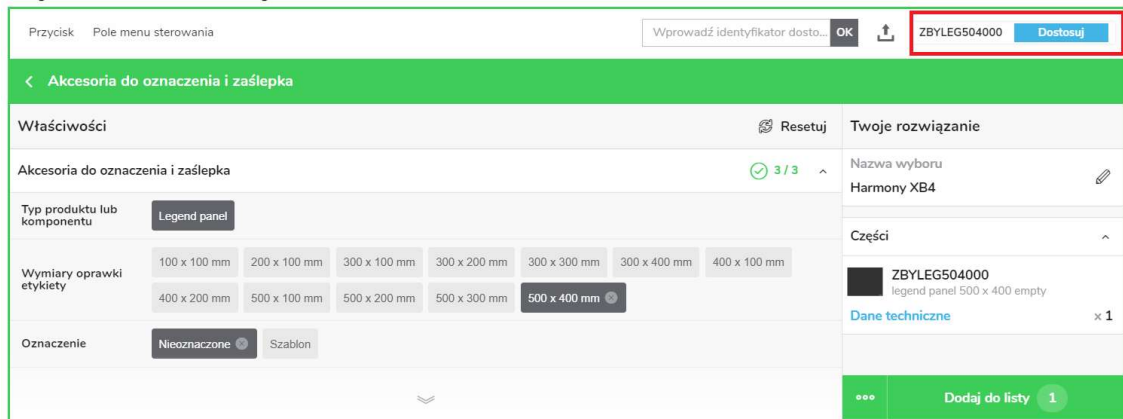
Przycisk Pole menu sterowania

Wprowadź identyfikator dosto... OK

ZBYLEG504000 Dostosuj

< Akcesoria do oznaczenia i zaślepka

Właściwości

Resetuj

Twoje rozwiązanie

Akcesoria do oznaczenia i zaślepka

3 / 3

Nazwa wyboru
Harmony XB4

| Typ produktu lub komponentu | Legend panel |
|---|---|
| Wymiary oprawki etykiety | 100 x 100 mm, 200 x 100 mm, 300 x 100 mm, 300 x 200 mm, 300 x 300 mm, 300 x 400 mm, 400 x 100 mm, 400 x 200 mm, 500 x 100 mm, 500 x 200 mm, 500 x 300 mm, 500 x 400 mm |
| Oznaczenie | Nieoznaczone, Szablon |

Części

ZBYLEG504000
legend panel 500 x 400 empty

Dane techniczne

x 1

Dodaj do listy 1